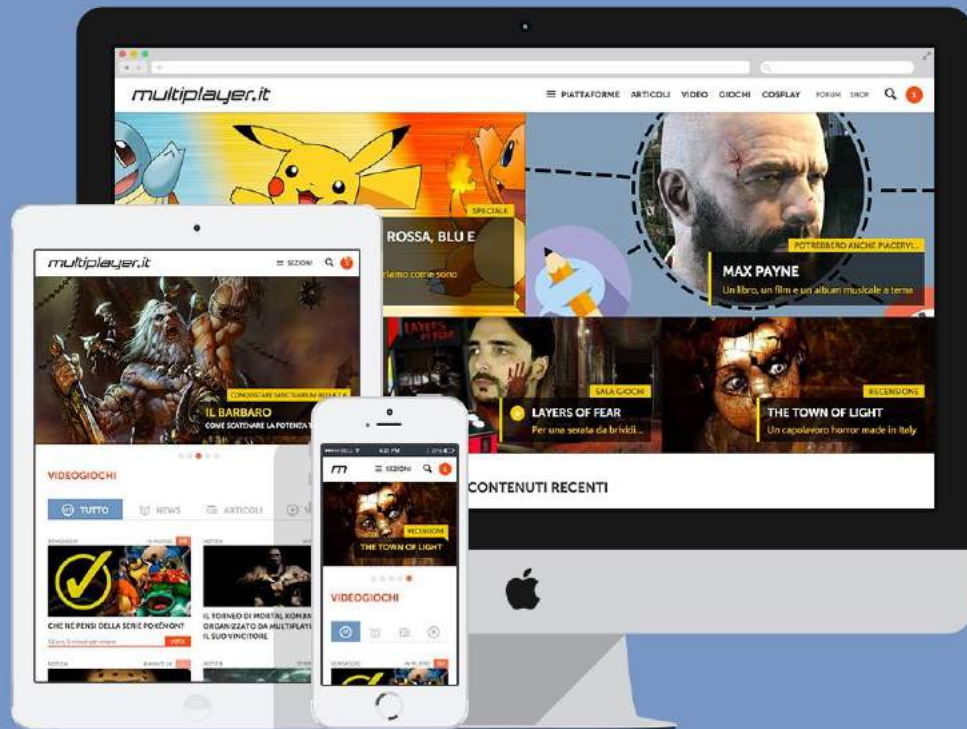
multiplayer.it

PIATTAFORME ARTICOLI VIDEO GIOCHI COSPLAY FORUM SHOP

SPECIALE

ROSSA, BLU E

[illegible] come sono

POTREBBERO ANCHE PIACERVI...

MAX PAYNE

Un libro, un film e un album musicale a tema

SALA GIOCHI

LAYERS OF FEAR

Per una serata da brividi...

RECENSIONE

THE TOWN OF LIGHT

Un capolavoro horror made in Italy

CONTENUTI RECENTI

multiplayer.it

SEZIONI

CONQUISTARE SANCTUARIUM NELLA 2.4

IL BARBARO

COME SCATENARE LA POTENZA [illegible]

VIDEOGIOCHI

TUTTO

NEWS

ARTICOLI

CHE NE PENSI DELLA SERIE POKÉMON?

IL TORNEO DI MORTAL KOMBAT ORGANIZZATO DA MULTIPLAYER IL SUO VINCITORE

SEZIONI

RECENSIONE

THE TOWN OF LIGHT

VIDEOGIOCHI